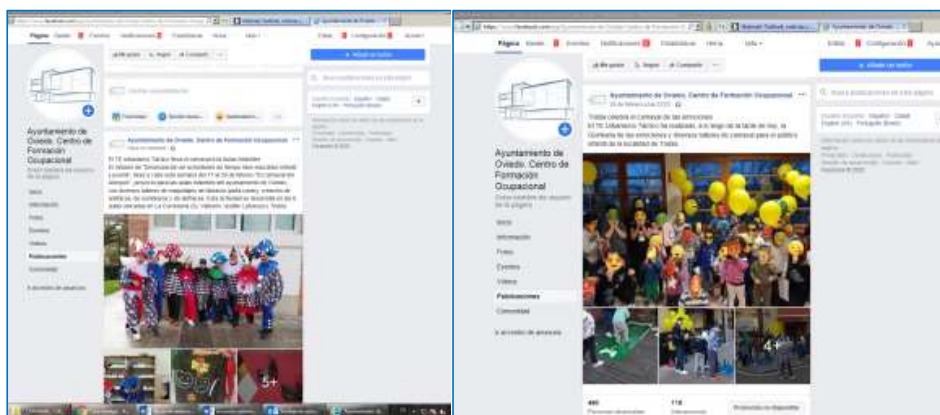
Página

Ayuntamiento de Oviedo. Centro de Formación Ocupacional

Ayuntamiento de Oviedo. Centro de Formación Ocupacional

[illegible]

Inicio
Información
Fotos
Eventos
Vídeos
Publicaciones
Comunidad

5+

Página

Ayuntamiento de Oviedo. Centro de Formación Ocupacional

Ayuntamiento de Oviedo. Centro de Formación Ocupacional

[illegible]

Inicio
Información
Fotos
Eventos
Vídeos
Publicaciones
Comunidad

4+

Me gusta
Compartir